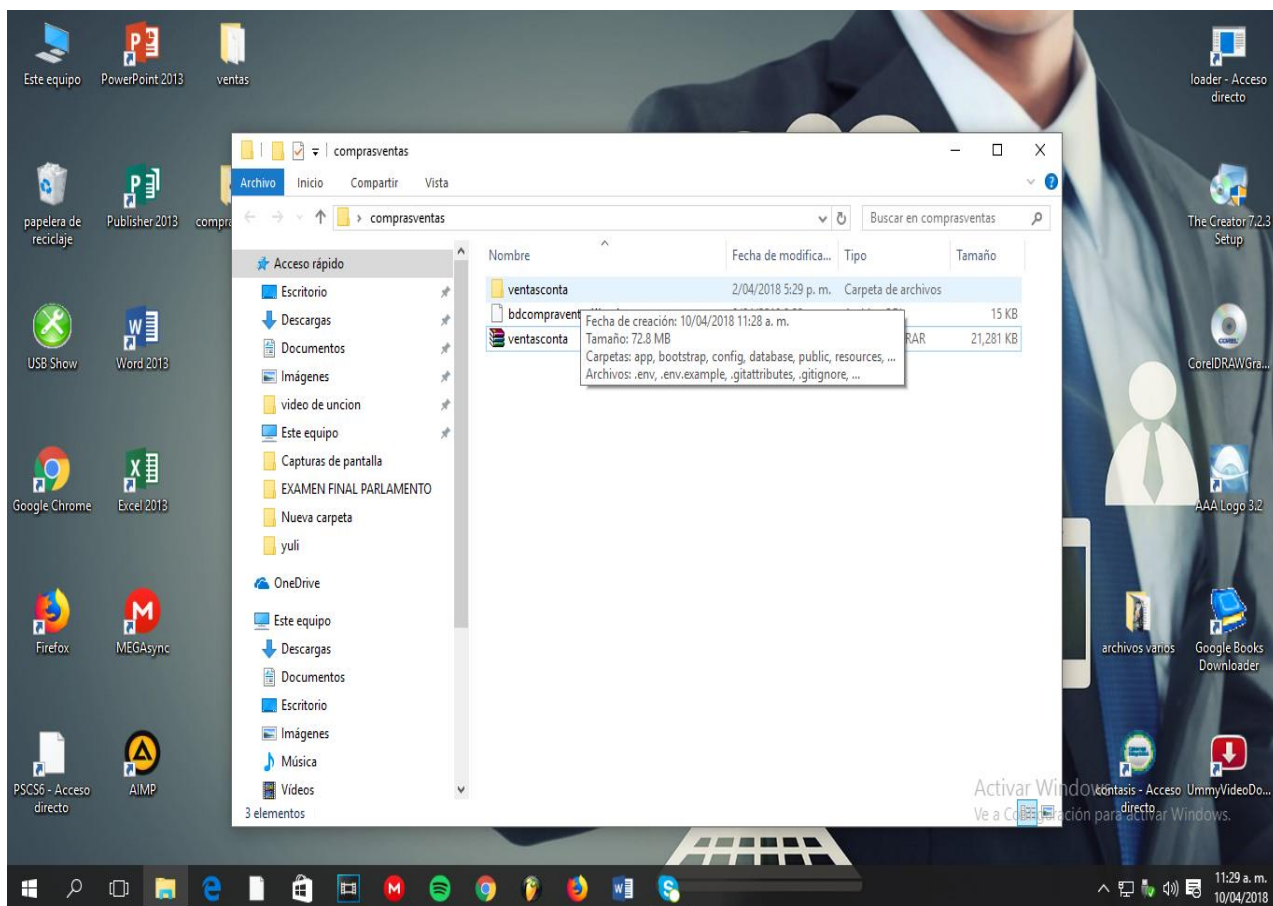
Este equipo
PowerPoint 2013
ventas
loader - Acceso directo

compras

papelera de reciclaje
Publisher 2013
The Creator 7.2.3 Setup

USB Show
Word 2013
CorelDRAWGra...

Google Chrome
Excel 2013
AAA Logo 3.2

Firefox
MEGAsync
archivos varios
Google Books Downloader

PSCS6 - Acceso directo
AIMP
contasis - Acceso directo
UmmyVideoDo...

comprasventas

Archivo Inicio Compartir Vista

> comprasventas

Buscar en comprasventas

Acceso rápido
Escritorio
Descargas
Documentos
Imágenes
video de uncion
Este equipo
Capturas de pantalla
EXAMEN FINAL PARLAMENTO
Nueva carpeta
yuli
OneDrive
Este equipo
Descargas
Documentos
Escritorio
Imágenes
Música
Vídeos

3 elementos

| Nombre | Fecha de modifica... | Tipo | Tamaño |
|---|---|---|---|
| ventasconta | 2/04/2018 5:29 p. m. | Carpeta de archivos | |
| bdcompravent | | | 15 KB |
| ventasconta | | RAR | 21,281 KB |

Fecha de creación: 10/04/2018 11:28 a. m.
Tamaño: 72.8 MB
Carpetas: app, bootstrap, config, database, public, resources, ...
Archivos: .env, .env.example, .gitattributes, .gitignore, ...

Activar Windows
Ve a Configuración para activar Windows.

11:29 a. m.
10/04/2018